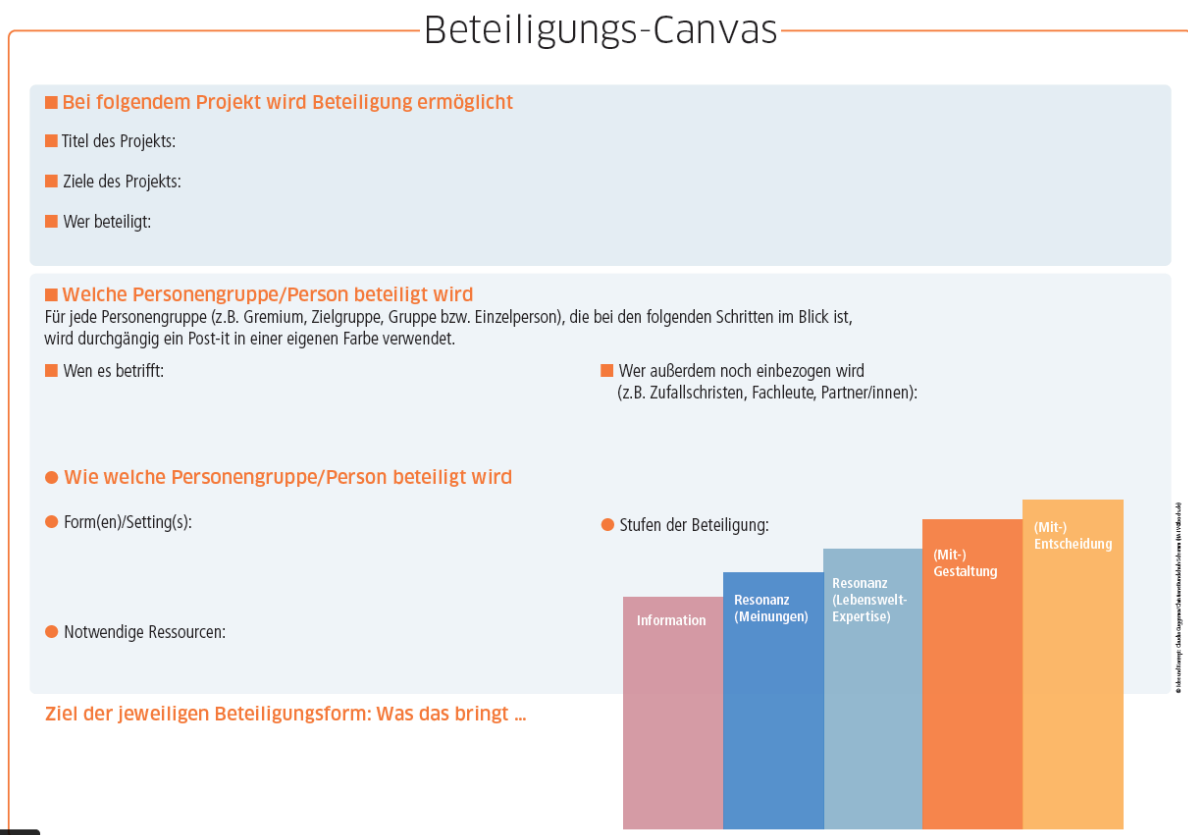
Beteiligungs-Canvas

Bei folgendem Projekt wird Beteiligung ermöglicht

Titel des Projekts:

Ziele des Projekts:

Wer beteiligt:

Welche Personengruppe/Person beteiligt wird

Für jede Personengruppe (z.B. Gremium, Zielgruppe, Gruppe bzw. Einzelperson), die bei den folgenden Schritten im Blick ist, wird durchgängig ein Post-it in einer eigenen Farbe verwendet.

Wen es betrifft:

Wer außerdem noch einbezogen wird (z.B. Zufallschristen, Fachleute, Partner/innen):

Wie welche Personengruppe/Person beteiligt wird

Form(en)/Setting(s):

Stufen der Beteiligung:

Notwendige Ressourcen:

Information

Resonanz (Meinungen)

Resonanz (Lebenswelt-Expertise)

(Mit-) Gestaltung

(Mit-) Entscheidung

Ziel der jeweiligen Beteiligungsform: Was das bringt ...

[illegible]